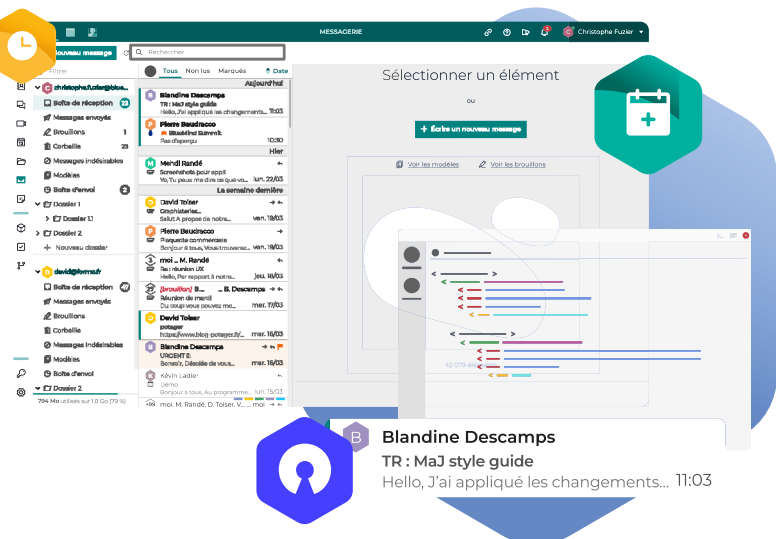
MESSAGERIE

Christophe Fuzier

Nouveau message

Rechercher

Filtrer

Tous Non lus Marqués Date

christophe.fuzier@blue...

Boîte de réception 23

Messages envoyés

Brouillons 1

Corbeille 23

Messages indésirables

Modèles

Boîte d'envoi 2

Dossier 1

Dossier 1.1

Dossier 2

Nouveau dossier

david@bluemind.fr

Boîte de réception 40

Messages envoyés

Brouillons

Corbeille

Messages indésirables

Modèles

Boîte d'envoi

Dossier 2

794 Mo utilisés sur 1.0 Go (79 %)

Aujourd'hui

Blandine Descamps
TR : MaJ style guide
Hello, J'ai appliqué les changements... 11:03

Pierre Baudracco
BlueMind Summit
Pas d'aperçu 10:30

Hier

Mehdi Randé
Screenshots pour appli
Yo, Tu peux me dire ce que vo... lun. 22/03

La semaine dernière

David Toiser
Graphistes
Salut A propos de notre... ven. 19/03

Pierre Baudracco
Plaquette commerciale
Bonjour à tous, Vous trouverez... ven. 19/03

moi ... M. Randé
Re: réunion UX
Hello, Par rapport à notre... jeu. 18/03

[brouillon] B... B. Descamps
Réunion de mardi
Du coup vous pouvez me... mer. 17/03

David Toiser
potager
https://www.blog-potager.fr/... mar. 16/03

Blandine Descamps
URGENT !!
Bonsoir, Désolée de vous... mar. 16/03

Kévin Ladier
Démo
Bonjour, Tu as ton programme... lun. 15/03

moi, M. Randé, D. Toiser, V. ... mar. 16/03

Sélectionner un élément

ou

Écrire un nouveau message

Voir les modèles

Voir les brouillons

Blandine Descamps

TR : MaJ style guide

Hello, J'ai appliqué les changements... 11:03